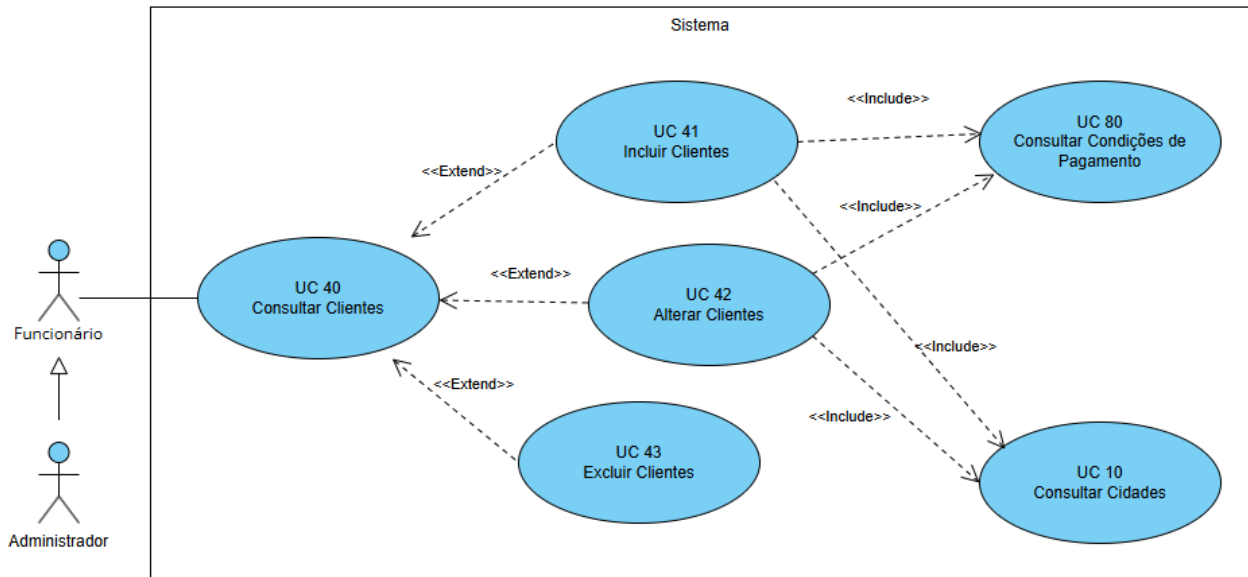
Sistema

<<Include>>

UC 41
Incluir Clientes

UC 80
Consultar Condições de Pagamento

<<Extend>>

<<Include>>

<<Extend>>

UC 40
Consultar Clientes

UC 42
Alterar Clientes

Funcionário

<<Include>>

<<Extend>>

<<Include>>

UC 43
Excluir Clientes

UC 10
Consultar Cidades

Administrador